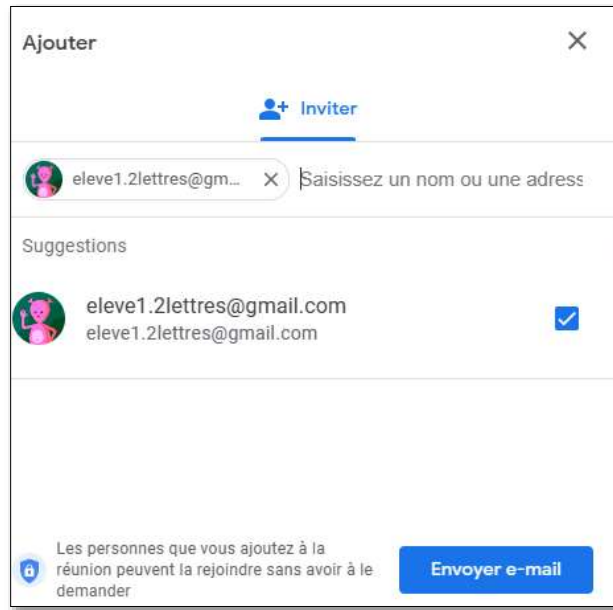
Ajouter

×

Inviter

eleve1.2lettres@gm... × Saisissez un nom ou une adress

Suggestions

eleve1.2lettres@gmail.com
eleve1.2lettres@gmail.com

Les personnes que vous ajoutez à la réunion peuvent la rejoindre sans avoir à le demander

Envoyer e-mail